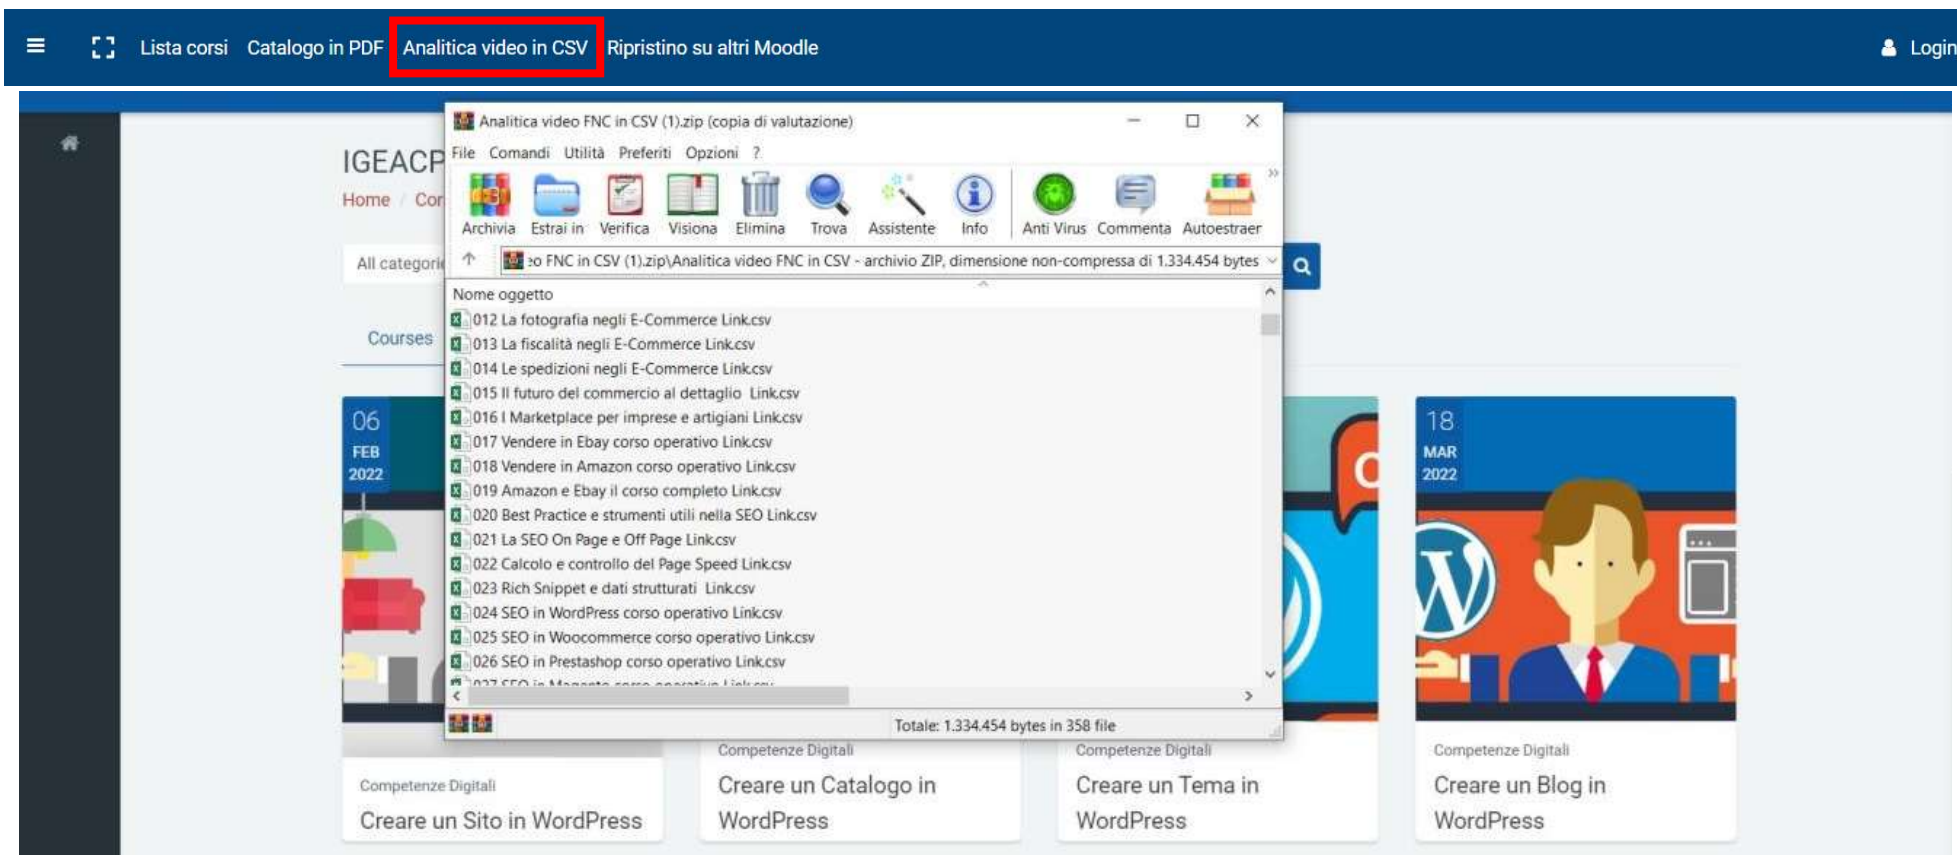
Lista corsi Catalogo in PDF Analitica video in CSV Ripristino su altri Moodle Login

Analitica video FNC in CSV (1).zip (copia di valutazione)

File Comandi Utilità Preferiti Opzioni ?

Archivia Estrai in Verifica Visiona Elimina Trova Assistente Info Anti Virus Commenta Autoestraer

›o FNC in CSV (1).zip\Analitica video FNC in CSV - archivio ZIP, dimensione non-compressa di 1.334.454 bytes

Nome oggetto
012 La fotografia negli E-Commerce Link.csv
013 La fiscalità negli E-Commerce Link.csv
014 Le spedizioni negli E-Commerce Link.csv
015 Il futuro del commercio al dettaglio Link.csv
016 I Marketplace per imprese e artigiani Link.csv
017 Vendere in Ebay corso operativo Link.csv
018 Vendere in Amazon corso operativo Link.csv
019 Amazon e Ebay il corso completo Link.csv
020 Best Practice e strumenti utili nella SEO Link.csv
021 La SEO On Page e Off Page Link.csv
022 Calcolo e controllo del Page Speed Link.csv
023 Rich Snippet e dati strutturati Link.csv
024 SEO in WordPress corso operativo Link.csv
025 SEO in Woocommerce corso operativo Link.csv
026 SEO in Prestashop corso operativo Link.csv
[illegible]

Totale: 1.334.454 bytes in 358 file

IGEACP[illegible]
Home / Cor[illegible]
All categori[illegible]
Courses

06 FEB 2022
18 MAR 2022

Competenze Digitali
Creare un Sito in WordPress

Competenze Digitali
Creare un Catalogo in WordPress

Competenze Digitali
Creare un Tema in WordPress

Competenze Digitali
Creare un Blog in WordPress